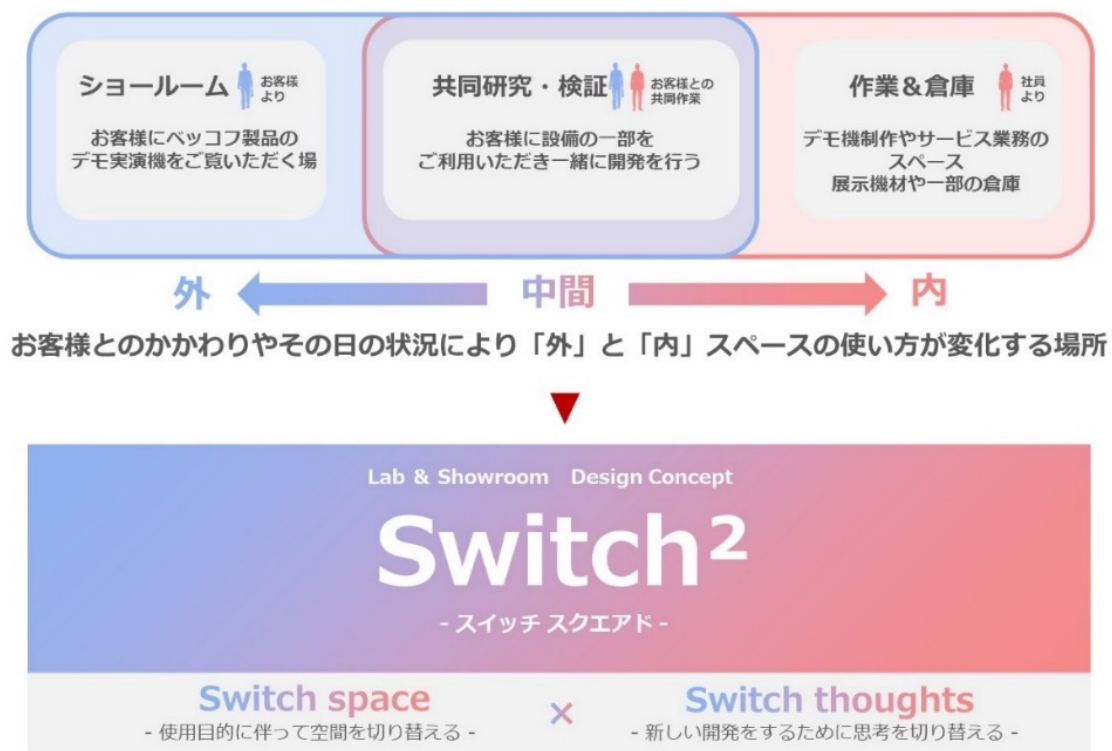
ショールーム お客様より

お客様にベッコフ製品のデモ実演機をご覧いただく場

共同研究・検証 お客様との共同作業

お客様に設備の一部をご利用いただき一緒に開発を行う

作業＆倉庫 社員より

デモ機制作やサービス業務のスペース
展示機材や一部の倉庫

外 中間 内

お客様とのかかわりやその日の状況により「外」と「内」スペースの使い方が変化する場所

Lab & Showroom Design Concept

Switch$^2$

- スイッチ スクエアド -

Switch space
- 使用目的に伴って空間を切り替える -

×

Switch thoughts
- 新しい開発をするために思考を切り替える -